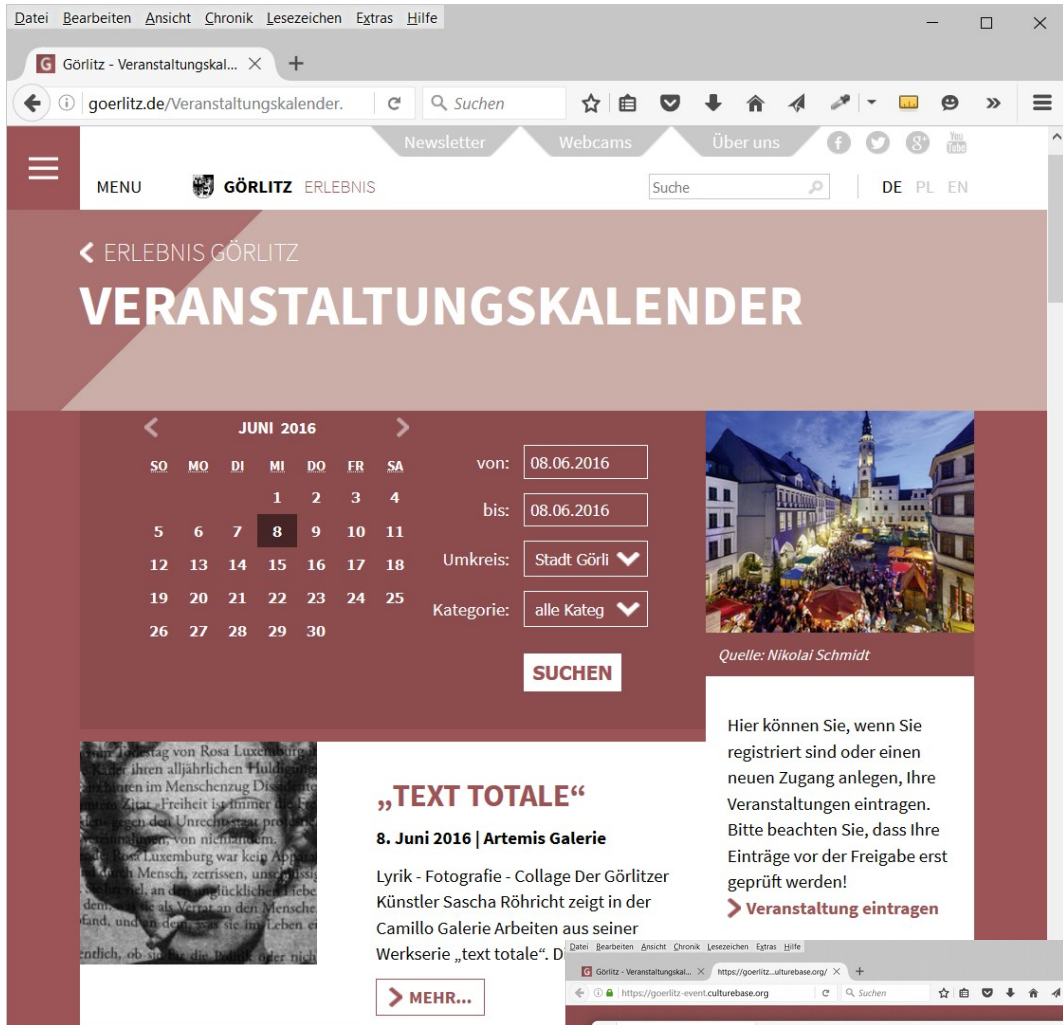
Datei Bearbeiten Ansicht Chronik Lesezeichen Extras Hilfe

Görlitz - Veranstaltungskal... ×

goerlitz.de/Veranstaltungskalender.

Suchen

Newsletter Webcams Über uns

MENU GÖRLITZ ERLEBNIS

Suche

DE PL EN

ERLEBNIS GÖRLITZ

VERANSTALTUNGSKALENDER

JUNI 2016

| SO | MO | DI | MI | DO | FR | SA |
|---|---|---|---|---|---|---|
| | | | 1 | 2 | 3 | 4 |
| 5 | 6 | 7 | 8 | 9 | 10 | 11 |
| 12 | 13 | 14 | 15 | 16 | 17 | 18 |
| 19 | 20 | 21 | 22 | 23 | 24 | 25 |
| 26 | 27 | 28 | 29 | 30 | | |

von: 08.06.2016

bis: 08.06.2016

Umkreis: Stadt Görli

Kategorie: alle Kateg

SUCHEN

Quelle: Nikolai Schmidt

Hier können Sie, wenn Sie registriert sind oder einen neuen Zugang anlegen, Ihre Veranstaltungen eintragen. Bitte beachten Sie, dass Ihre Einträge vor der Freigabe erst geprüft werden!

Veranstaltung eintragen

„TEXT TOTALE"

8. Juni 2016 | Artemis Galerie

Lyrik - Fotografie - Collage Der Görlitzer Künstler Sascha Röhricht zeigt in der Camillo Galerie Arbeiten aus seiner Werkserie „text totale". D

MEHR...

Datei Bearbeiten Ansicht Chronik Lesezeichen Extras Hilfe

Görlitz - Veranstaltungskal... × https://goerlitz...ulturebase.org/ ×

https://goerlitz-event.culturebase.org

Suchen